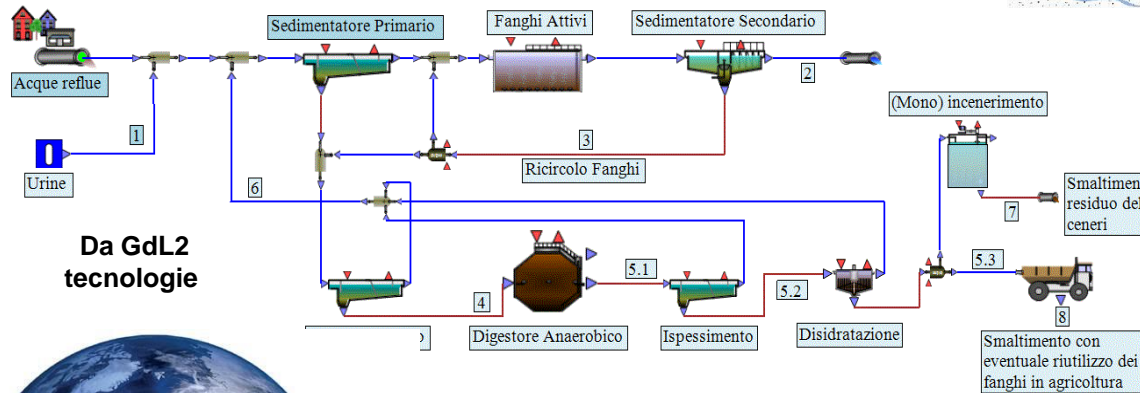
Acque reflue

Sedimentatore Primario

Fanghi Attivi

Sedimentatore Secondario

2

1

3

Urine

Ricircolo Fanghi

6

(Mono) incenerimento

Smaltimento residuo del ceneri

7

Da GdL2 tecnologie

5.1

5.2

5.3

4

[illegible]

Digestore Anaerobico

Ispessimento

Disidratazione

8

Smaltimento con eventuale riutilizzo dei fanghi in agricoltura